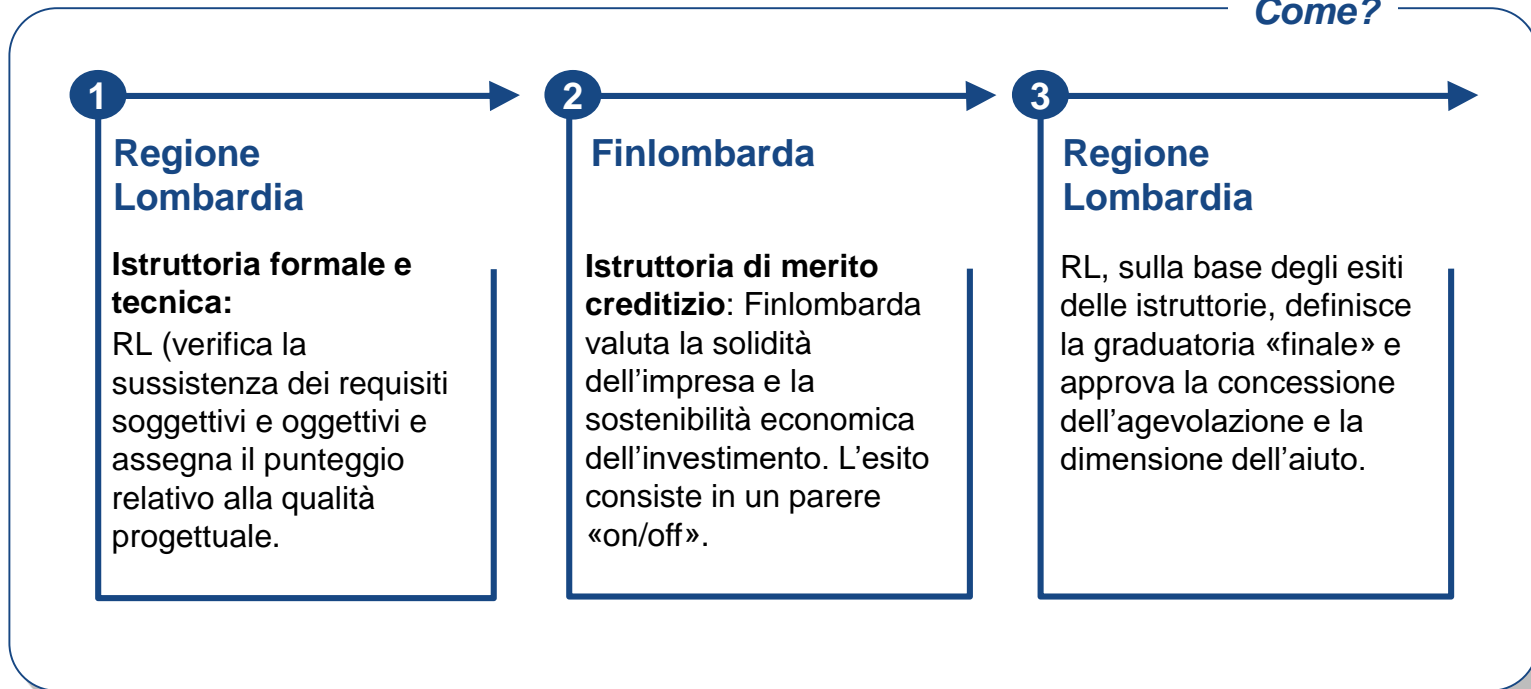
Come?

1

Regione Lombardia

Istruttoria formale e tecnica:
RL (verifica la sussistenza dei requisiti soggettivi e oggettivi e assegna il punteggio relativo alla qualità progettuale.

2

Finlombarda

Istruttoria di merito creditizio: Finlombarda valuta la solidità dell'impresa e la sostenibilità economica dell'investimento. L'esito consiste in un parere «on/off».

3

Regione Lombardia

RL, sulla base degli esiti delle istruttorie, definisce la graduatoria «finale» e approva la concessione dell'agevolazione e la dimensione dell'aiuto.